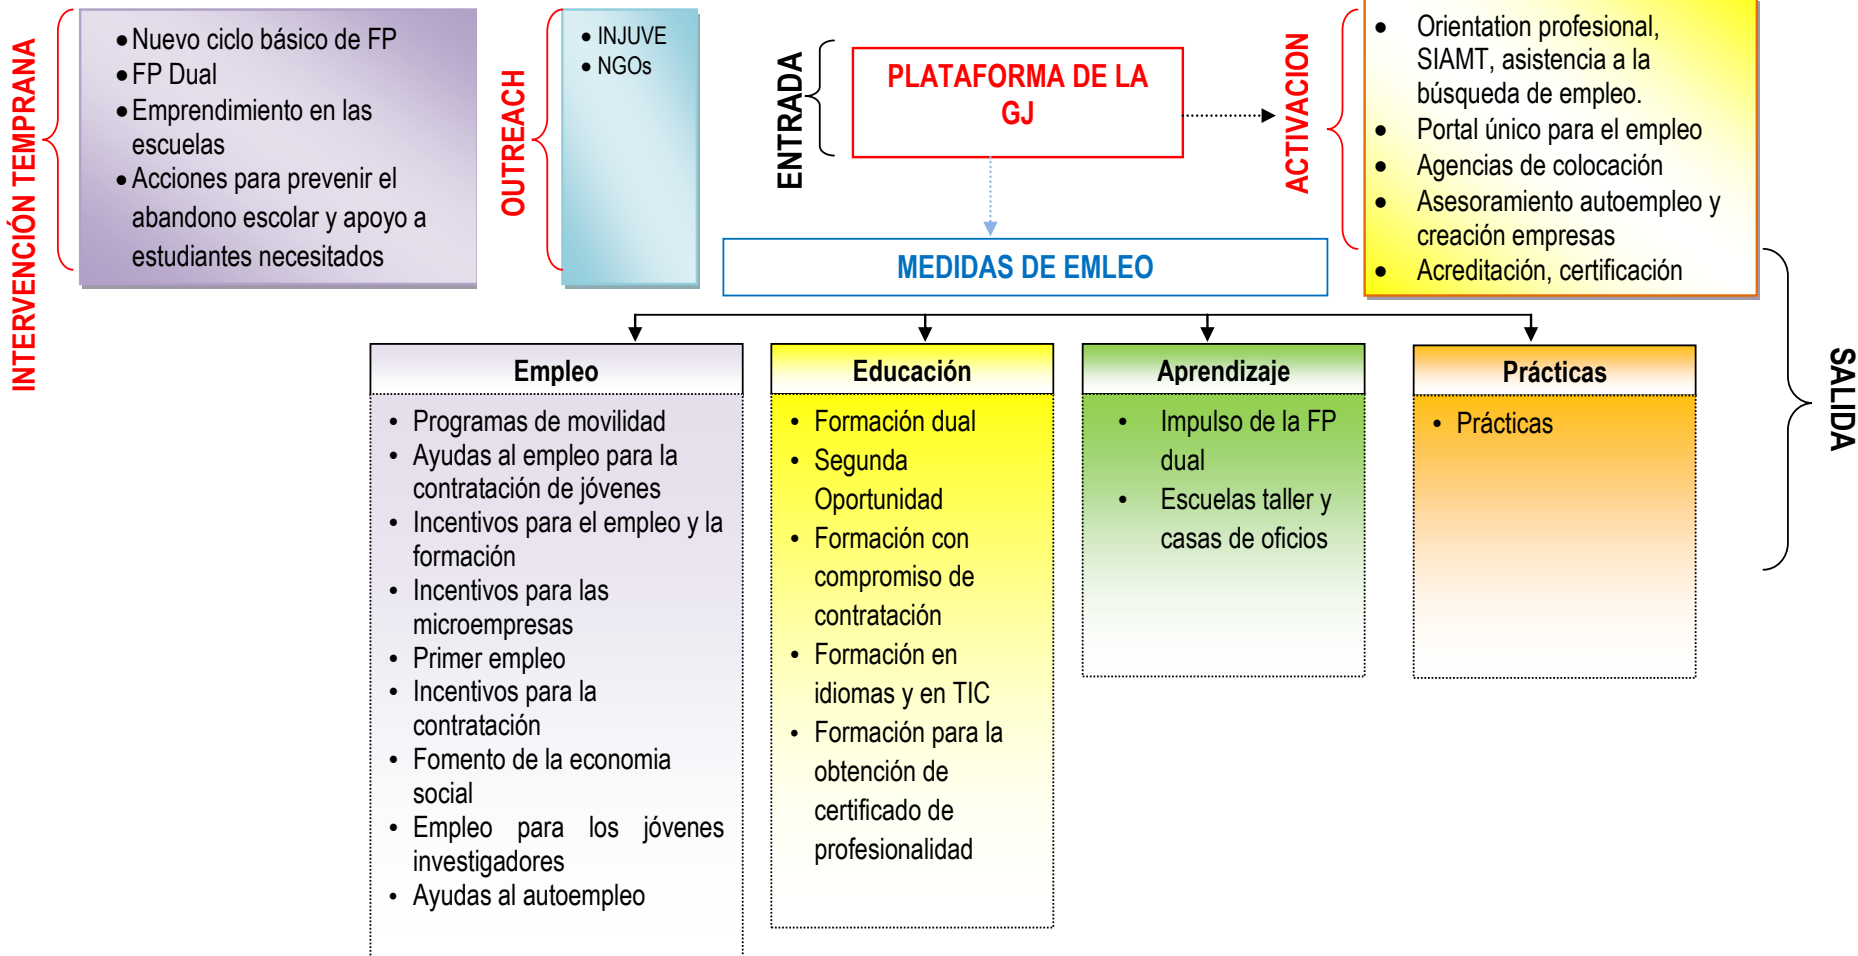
INTERVENCIÓN TEMPRANA

- Nuevo ciclo básico de FP
- FP Dual
- Emprendimiento en las escuelas
- Acciones para prevenir el abandono escolar y apoyo a estudiantes necesitados

OUTREACH

- INJUVE
- NGOs

ENTRADA

PLATAFORMA DE LA GJ

ACTIVACION

- Orientation profesional, SIAMT, asistencia a la búsqueda de empleo.
- Portal único para el empleo
- Agencias de colocación
- Asesoramiento autoempleo y creación empresas
- Acreditación, certificación

MEDIDAS DE EMLEO

SALIDA

Empleo
- Programas de movilidad
- Ayudas al empleo para la contratación de jóvenes
- Incentivos para el empleo y la formación
- Incentivos para las microempresas
- Primer empleo
- Incentivos para la contratación
- Fomento de la economia social
- Empleo para los jóvenes investigadores
- Ayudas al autoempleo

Educación
- Formación dual
- Segunda Oportunidad
- Formación con compromiso de contratación
- Formación en idiomas y en TIC
- Formación para la obtención de certificado de profesionalidad

Aprendizaje
- Impulso de la FP dual
- Escuelas taller y casas de oficios

Prácticas
- Prácticas